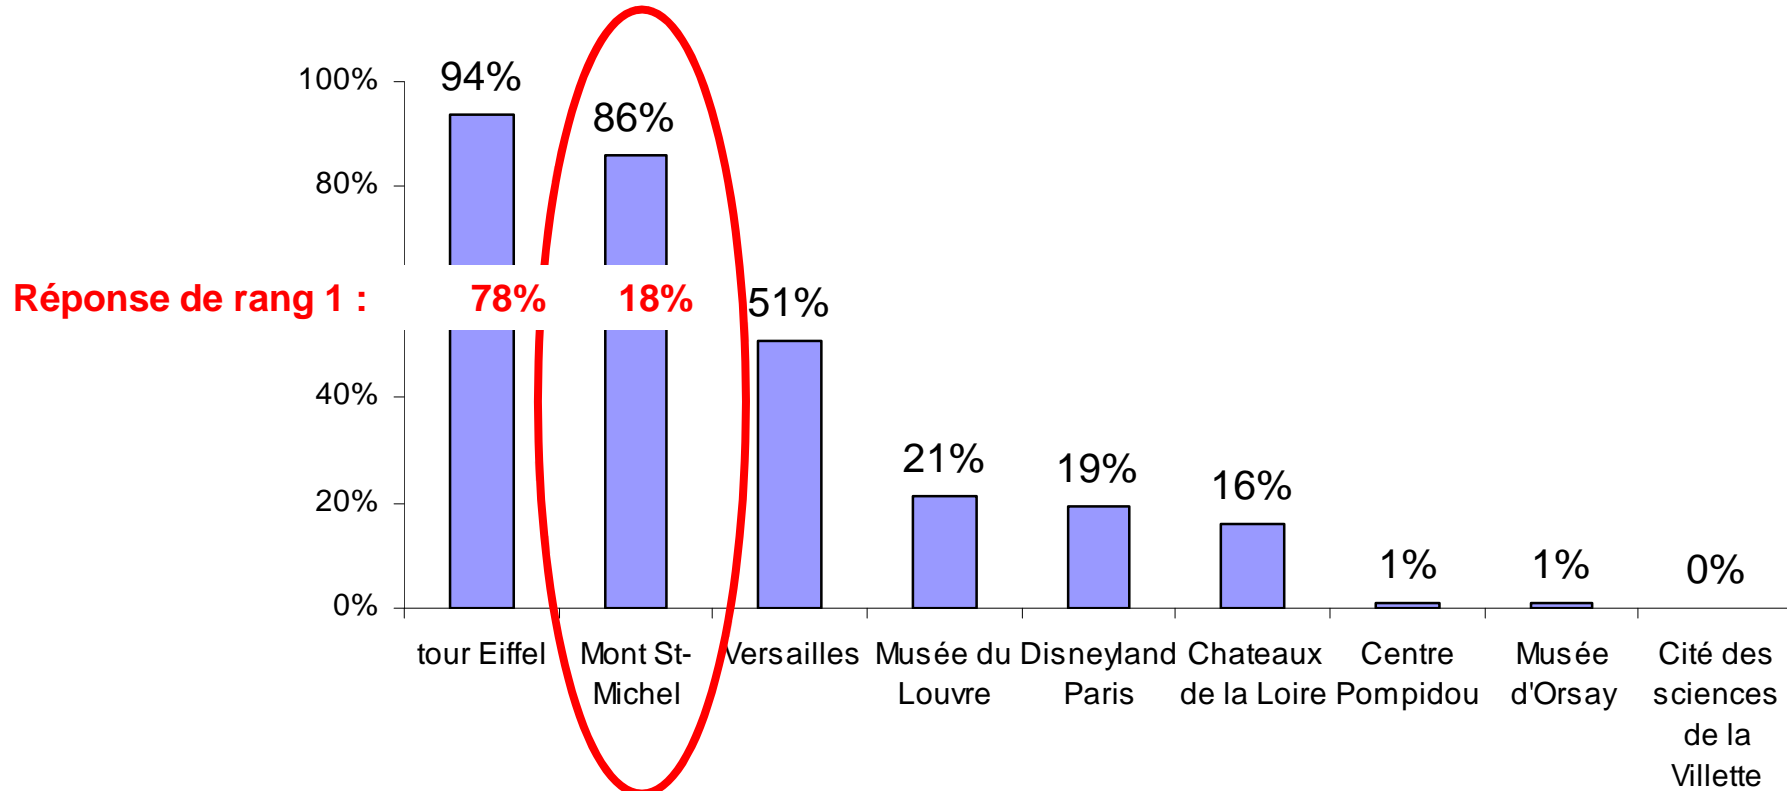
100%
80%
40%
20%
0%

94%
86%
51%
21%
19%
16%
1%
1%
0%

Réponse de rang 1 : 78% 18%

tour Eiffel
Mont St-Michel
Versailles
Musée du Louvre
Disneyland Paris
Chateaux de la Loire
Centre Pompidou
Musée d'Orsay
Cité des sciences de la Villette